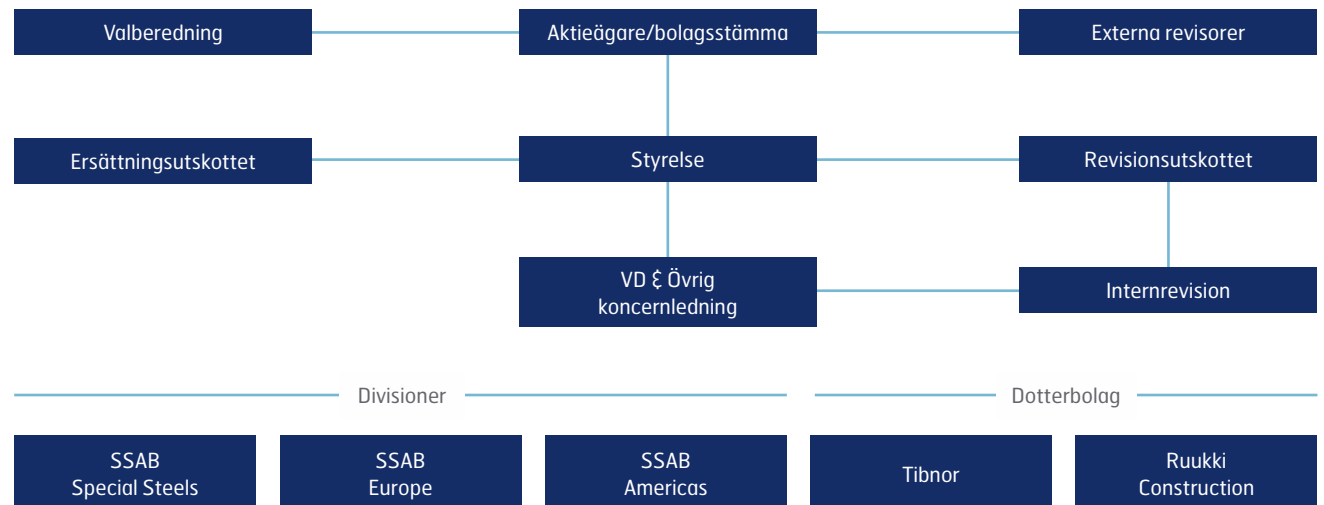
Valberedning

Aktieägare/bolagsstämma

Externa revisorer

Ersättningsutskottet

Styrelse

Revisionsutskottet

VD & Övrig koncernledning

Internrevision

Divisioner

Dotterbolag

SSAB Special Steels

SSAB Europe

SSAB Americas

Tibnor

Ruukki Construction